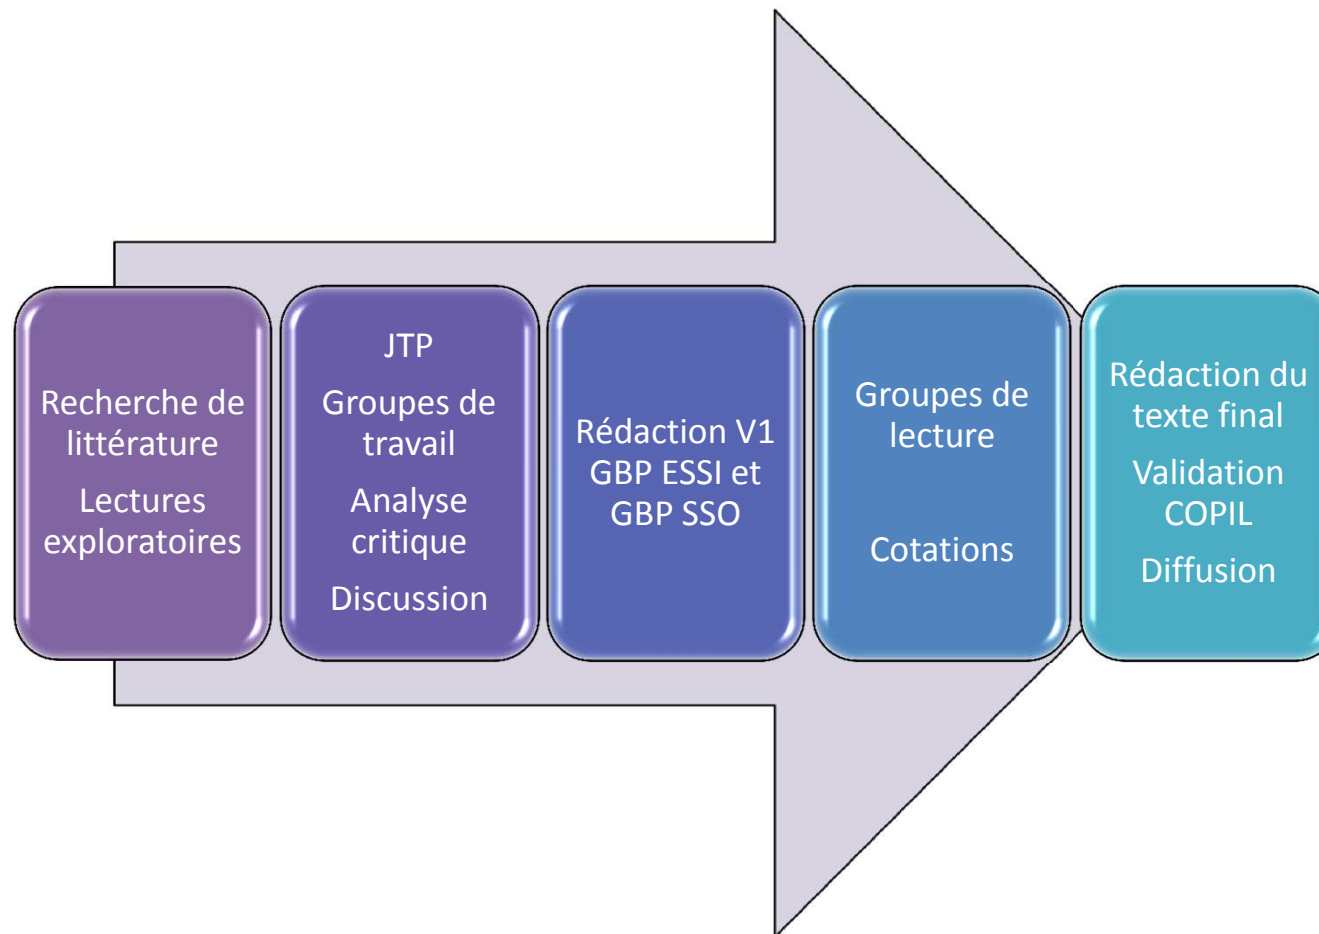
Recherche de littérature

Lectures exploratoires

JTP

Groupes de travail

Analyse critique

Discussion

Rédaction V1 GBP ESSI et GBP SSO

Groupes de lecture

Cotations

Rédaction du texte final

Validation COPIL

Diffusion